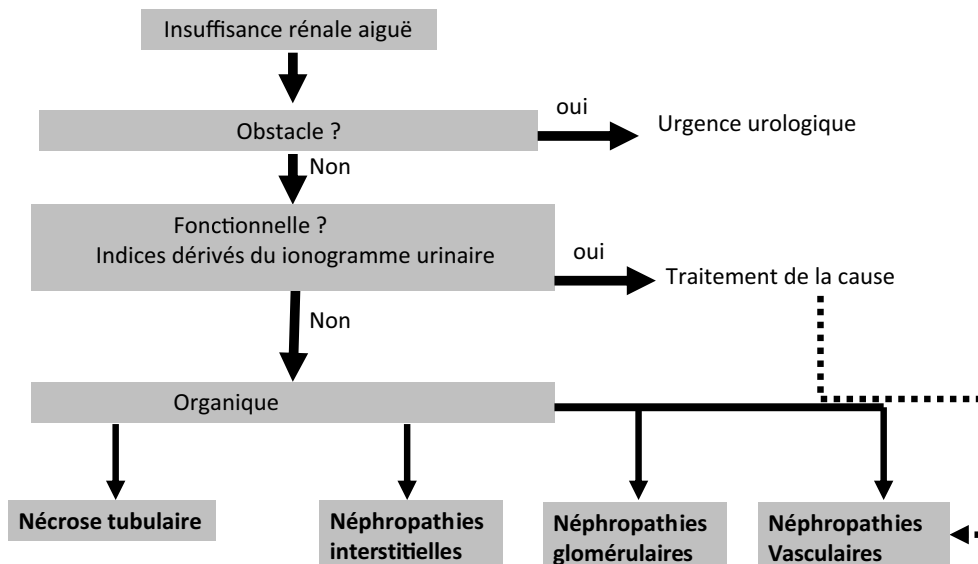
Insuffisance rénale aiguë

Obstacle ?

oui

Urgence urologique

Non

Fonctionnelle ?
Indices dérivés du ionogramme urinaire

oui

Traitement de la cause

Non

Organique

Nécrose tubulaire

Néphropathies interstitielles

Néphropathies glomérulaires

Néphropathies Vasculaires